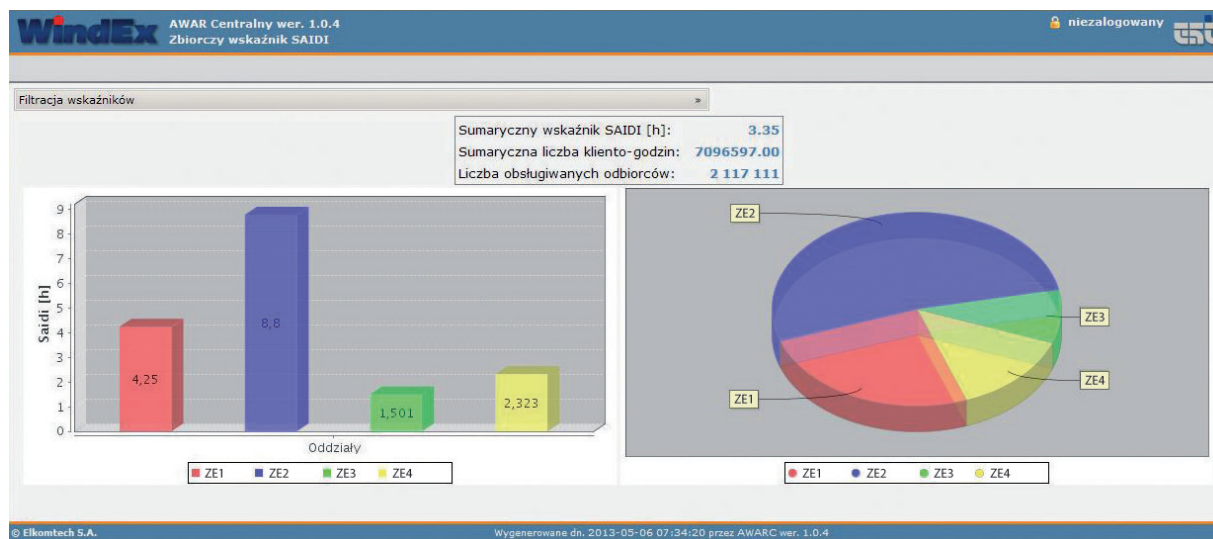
WindEx AWAR Centralny wer. 1.0.4
Zbiorczy wskaźnik SAIDI

niezalogowany

Filtracja wskaźników »

| Sumaryczny wskaźnik SAIDI [h]: | 3.35 |
|---|---|
| Sumaryczna liczba kliento-godzin: | 7096597.00 |
| Liczba obsługiwanych odbiorców: | 2 117 111 |

Saidi [h]
9
8
7
6
5
4
3
2
1
0
4,25
8,8
1,501
2,323
Oddziały
ZE1 ZE2 ZE3 ZE4

ZE2
ZE3
ZE4
ZE1
ZE1 ZE2 ZE3 ZE4

© Elkomtech S.A.
Wygenerowane dn. 2013-05-06 07:34:20 przez AWARC wer. 1.0.4